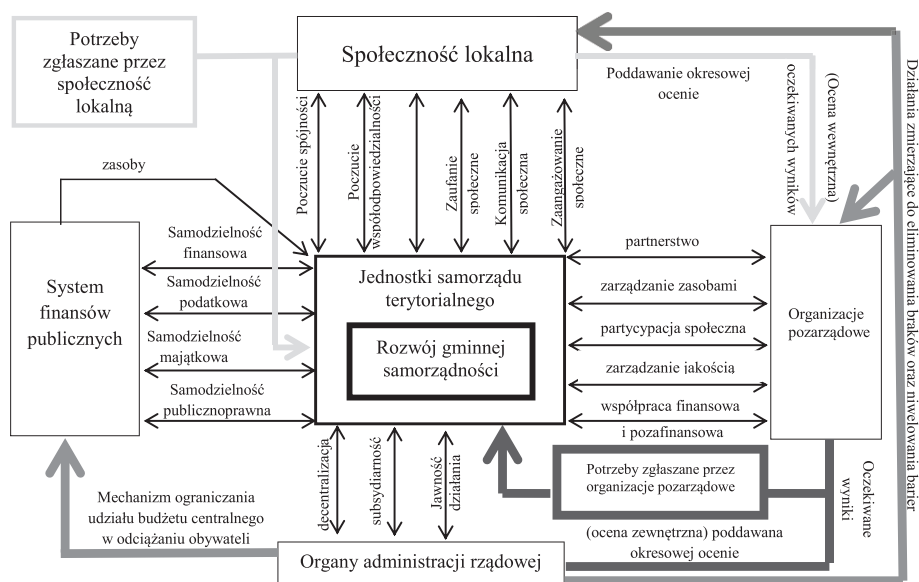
Potrzeby zgłaszane przez społeczność lokalną

Społeczność lokalna

Poddawanie okresowej ocenie

(Ocena wewnętrzna) oczekiwanych wyników

Działania zmierzające do eliminowania braków oraz niwelowania barier

zasoby

Poczucie spójności

Poczucie współodpowiedzialności

Zaufanie społeczne

Komunikacja społeczna

Zaangażowanie społeczne

System finansów publicznych

Samodzielność finansowa

Samodzielność podatkowa

Samodzielność majątkowa

Samodzielność publicznoprawna

Jednostki samorządu terytorialnego

Rozwój gminnej samorządności

partnerstwo

zarządzanie zasobami

partycypacja społeczna

zarządzanie jakością

współpraca finansowa i pozafinansowa

Organizacje pozarządowe

decentralizacja

subsydiarność

Jawność działania

Potrzeby zgłaszane przez organizacje pozarządowe

Oczekiwane wyniki

Mechanizm ograniczania udziału budżetu centralnego w odciążaniu obywateli

(ocena zewnętrzna) poddawana okresowej ocenie

Organy administracji rządowej